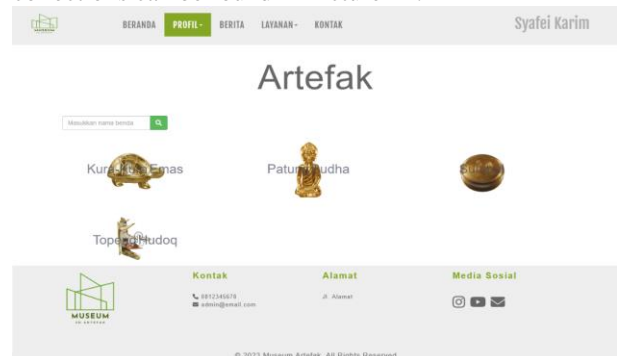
BERANDA PROFIL BERITA LAYANAN KONTAK Syafei Karim

Artefak

Masukkan nama benda

Kur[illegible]Emas

Patu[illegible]udha

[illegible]

Tope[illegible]udoq

MUSEUM

Kontak

0812345678
admin@email.com

Alamat

Alamat

Media Sosial

© 2022 Museum Artefak. All Rights Reserved.